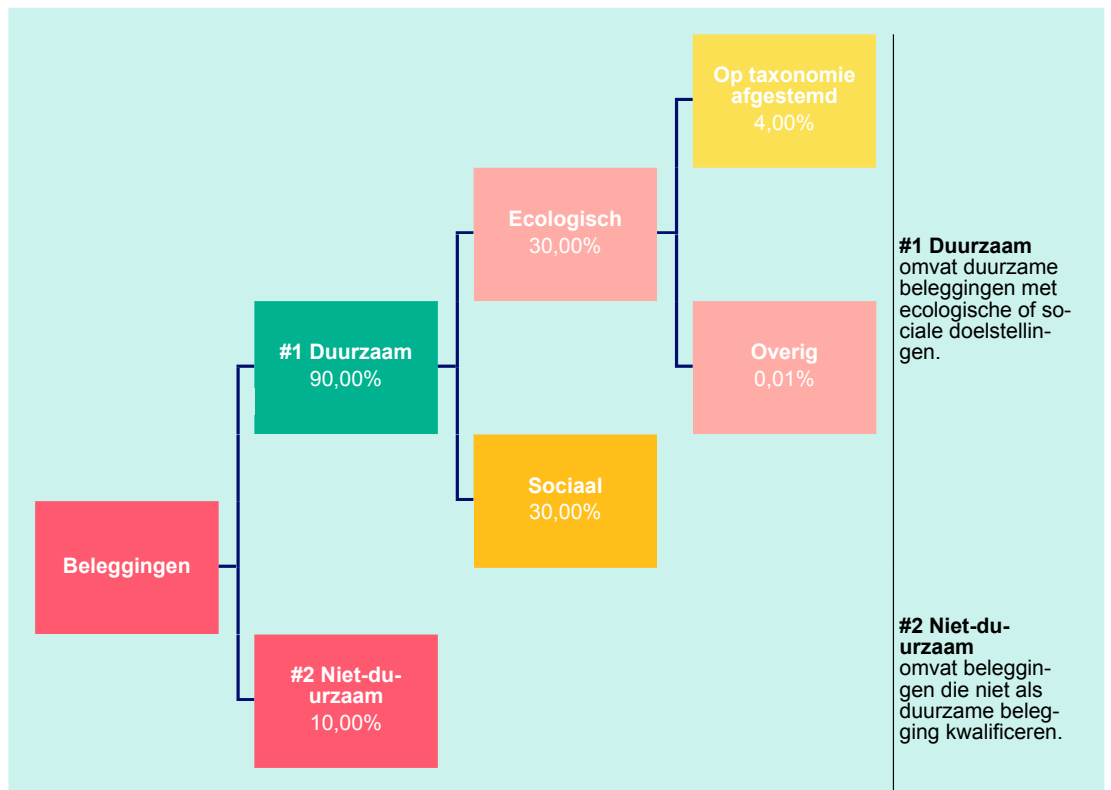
Op taxonomie afgestemd
4,00%

Ecologisch
30,00%

#1 Duurzaam
90,00%

Overig
0,01%

Sociaal
30,00%

Beleggingen

#2 Niet-duurzaam
10,00%

#1 Duurzaam
omvat duurzame beleggingen met ecologische of sociale doelstellingen.

#2 Niet-duurzaam
omvat beleggingen die niet als duurzame belegging kwalificeren.